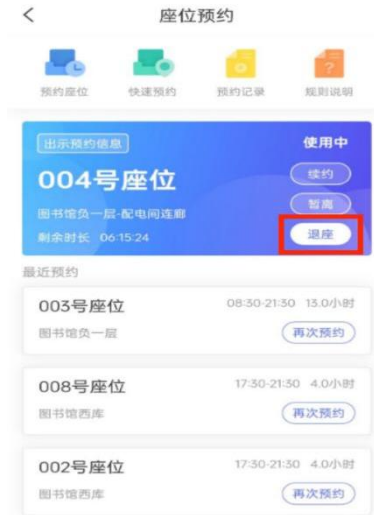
< 座位预约

预约座位 快速预约 预约记录 规则说明

出示预约信息
使用中
004号座位
续约
图书馆负一层-配电间连廊
暂离
剩余时长 06:15:24
退座

最近预约

003号座位
08:30-21:30 13.0小时
图书馆负一层
再次预约

008号座位
17:30-21:30 4.0小时
图书馆西库
再次预约

002号座位
17:30-21:30 4.0小时
图书馆西库
再次预约